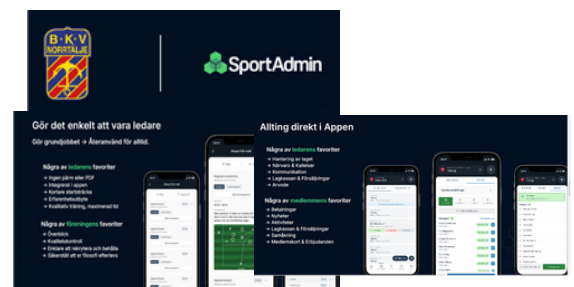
B·K·V
NORRTÄLJE

SportAdmin

Gör det enkelt att vara ledare

Gör grundjobbet → Återanvänd för alltid.

Några av ledarens favoriter
→ Ingen pärm eller PDF
→ Integrerat i appen
→ Kortare startsträcka
→ Erfarenhetsbyte
→ Kvalitativ träning, maximerad tid

Några av föreningens favoriter
→ Överblick
→ Kvalitetskontroll
→ Enklare att rekrytera och behålla
→ Säkerställ att er filosofi efterlevs

Allting direkt i Appen

Några av ledarens favoriter
→ Hantering av laget
→ Närvaro & Kallelser
→ Kommunikation
→ Lagkassan & Försäljningar
→ Arvode

Några av medlemmens favoriter
→ Betalningar
→ Nyheter
→ Aktiviteter
→ Lagkassan & Försäljningar
→ Samåkning
→ Medlemskort & Erbjudanden